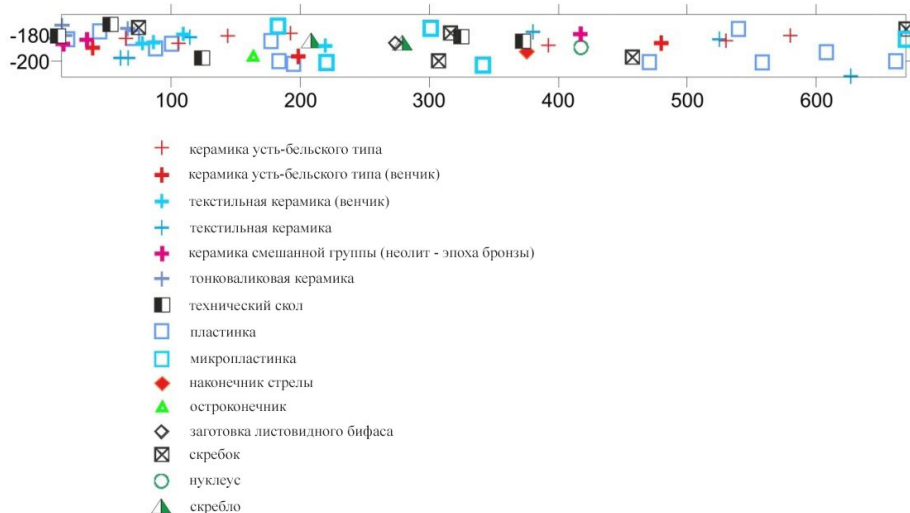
-180
-200
100
200
300
400
500
600

керамика усть-бельского типа
керамика усть-бельского типа (венчик)
текстильная керамика (венчик)
текстильная керамика
керамика смешанной группы (неолит - эпоха бронзы)
тонковаликовая керамика
технический скол
пластинка
микропластинка
наконечник стрелы
остроконечник
заготовка листовидного бифаса
скребок
нуклеус
скребло